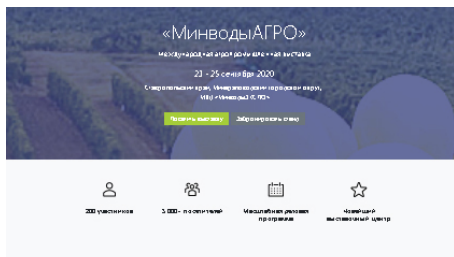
«МинводыАГРО»

Международная агропромышленная выставка

23 - 25 сентября 2020

Ставропольский край, Минераловодский городской округ, МВЦ «МинводыАГРО»

Посетить выставку

Забронировать стенд

200 участников

3 000+ посетителей

Насыщенная деловая программа

Новейший выставочный центр